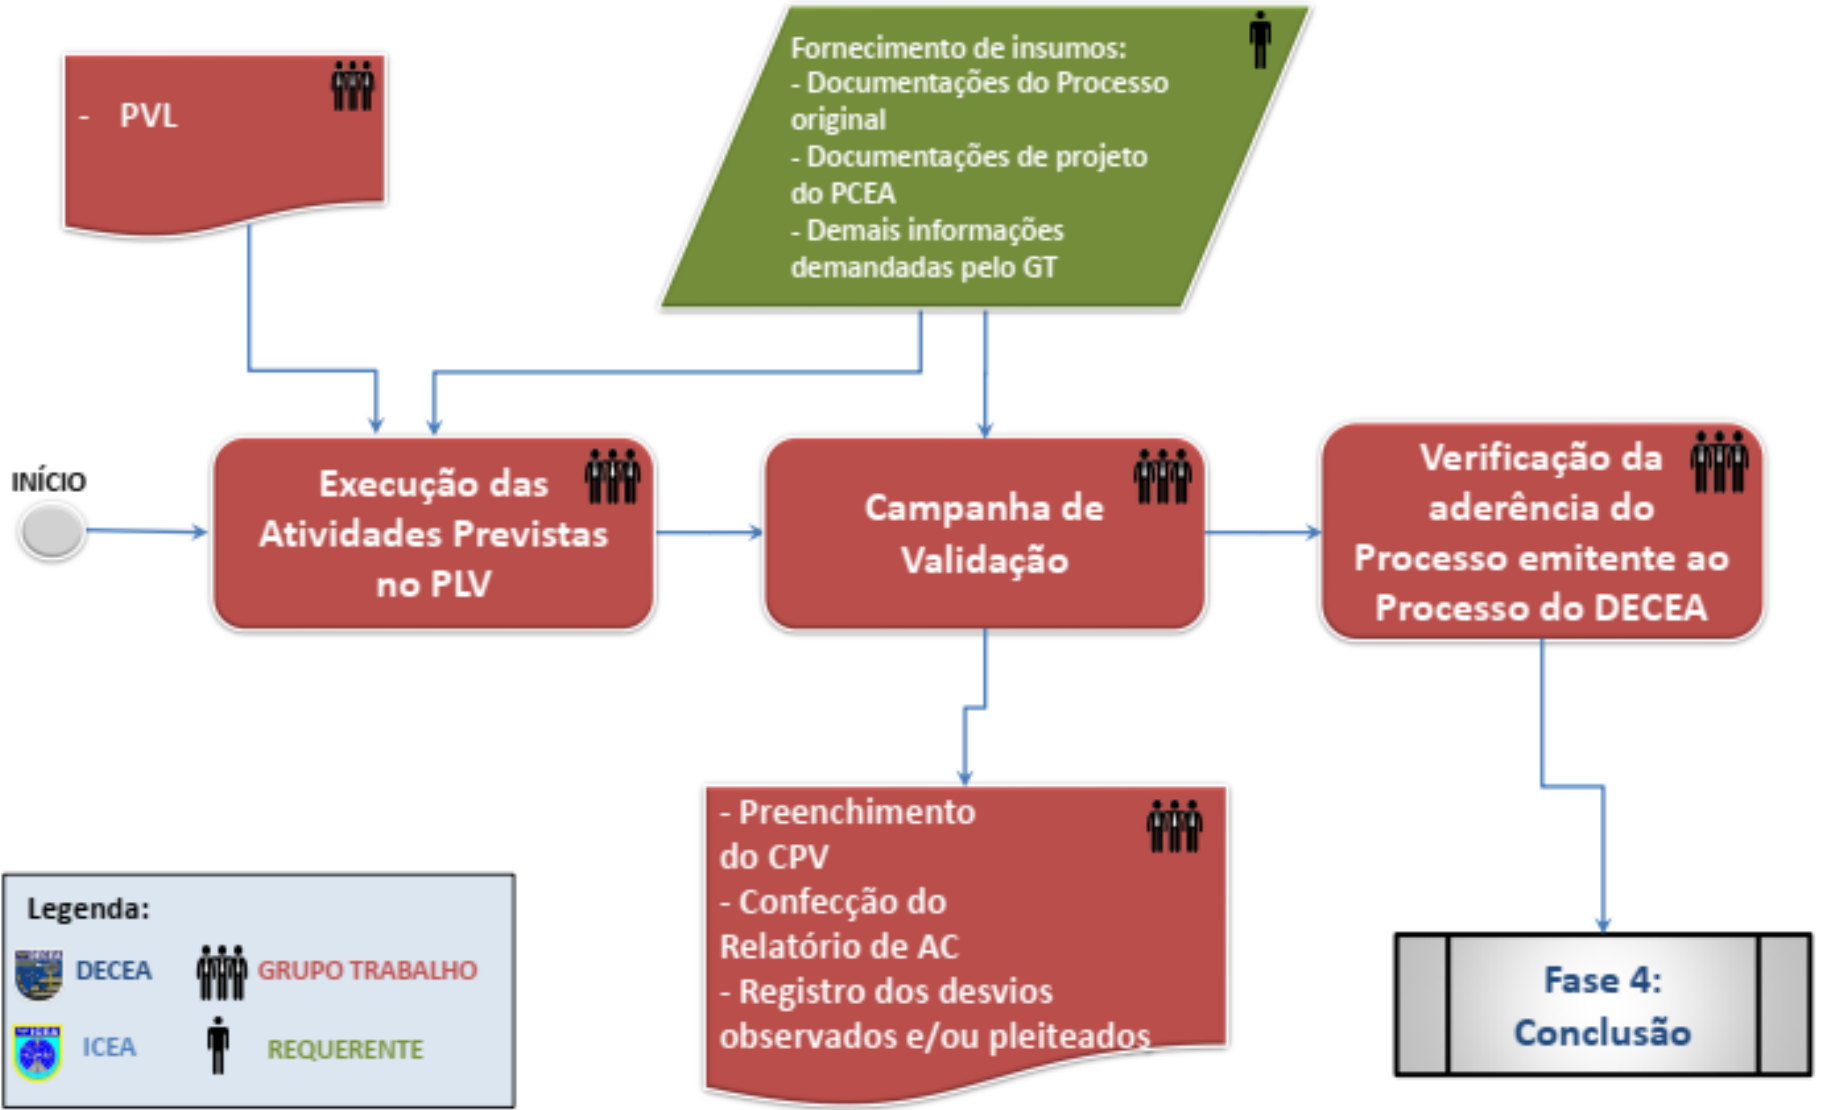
- PVL

Fornecimento de insumos:
- Documentações do Processo original
- Documentações de projeto do PCEA
- Demais informações demandadas pelo GT

INÍCIO

Execução das Atividades Previstas no PLV

Campanha de Validação

Verificação da aderência do Processo emitente ao Processo do DECEA

- Preenchimento do CPV
- Confecção do Relatório de AC
- Registro dos desvios observados e/ou pleiteados

Fase 4: Conclusão

Legenda:
DECEA
GRUPO TRABALHO
ICEA
REQUERENTE